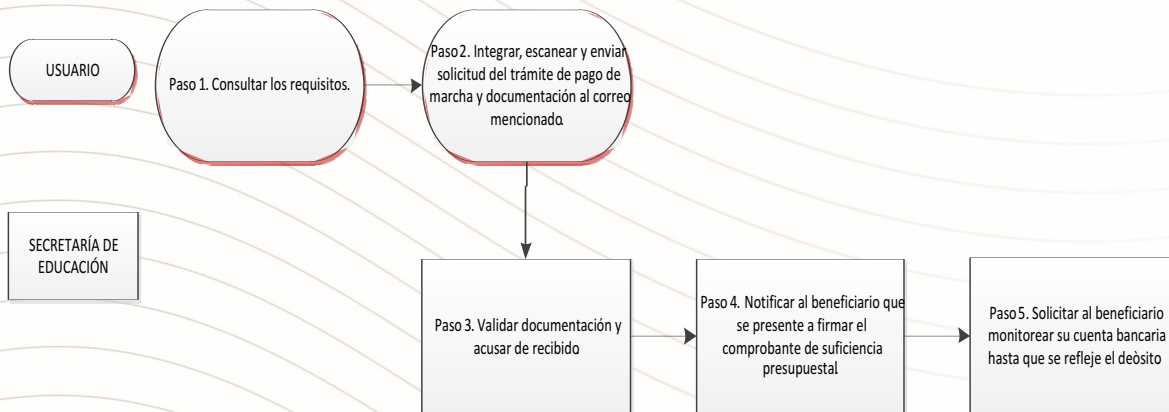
USUARIO

Paso 1. Consultar los requisitos.

Paso 2. Integrar, escanear y enviar solicitud del trámite de pago de marcha y documentación al correo mencionado.

SECRETARÍA DE EDUCACIÓN

Paso 3. Validar documentación y acusar de recibido

Paso 4. Notificar al beneficiario que se presente a firmar el comprobante de suficiencia presupuestal

Paso 5. Solicitar al beneficiario monitorear su cuenta bancaria hasta que se refleje el deòsito